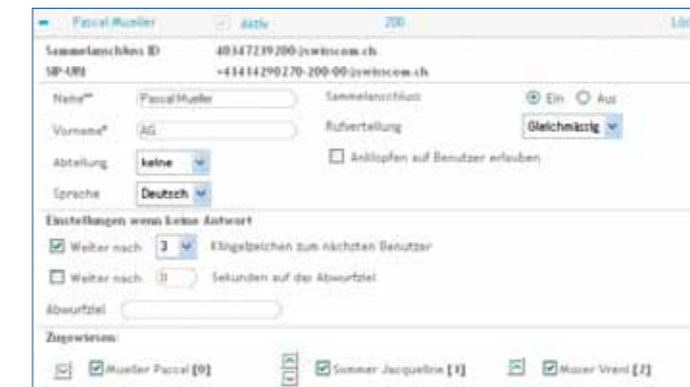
– Pascal Mueller aktiv 200 Lös

Sammelanschluss ID 40347239200@swisscom.ch
SIP-URI +41414290270-200-00@swisscom.ch

Name* Pascal Mueller
Vorname* AG
Abteilung keine
Sprache Deutsch

Sammelanschluss Ein Aus
Rufverteilung Gleichmässig
Anklopfen auf Benutzer erlauben

Einstellungen wenn keine Antwort
Weiter nach 3 Klingelzeichen zum nächsten Benutzer
Weiter nach 0 Sekunden auf das Abwurfziel
Abwurfziel

Zugewiesen:
Mueller Pascal [0]
Sommer Jacqueline [1]
Muser Vreni [2]